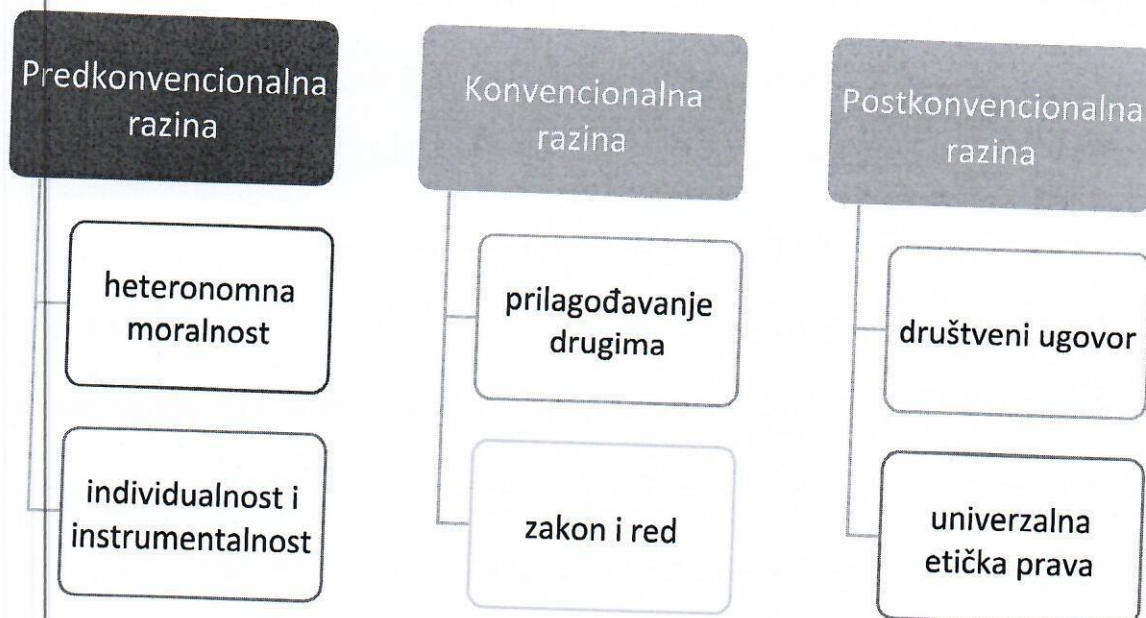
Predkonvencionalna razina

heteronomna moralnost

individualnost i instrumentalnost

Konvencionalna razina

prilagođavanje drugima

zakon i red

Postkonvencionalna razina

društveni ugovor

univerzalna etička prava